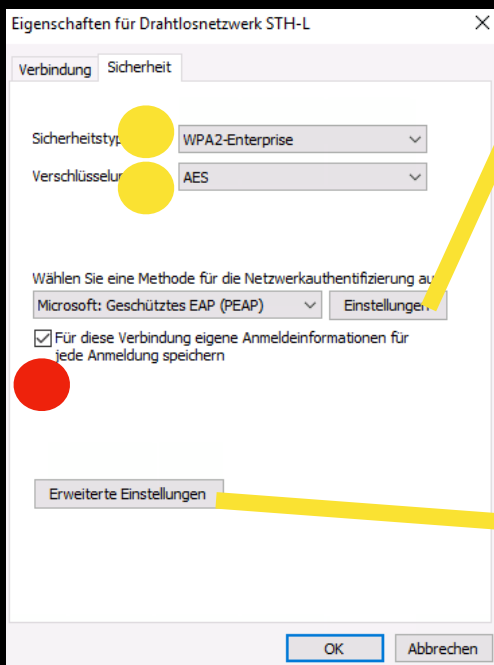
Eigenschaften für Drahtlosnetzwerk STH-L

Verbindung Sicherheit

Sicherheitstyp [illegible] WPA2-Enterprise

Verschlüsselun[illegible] AES

Wählen Sie eine Methode für die Netzwerkauthentifizierung au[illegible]

Microsoft: Geschütztes EAP (PEAP)

Einstellungen

Für diese Verbindung eigene Anmeldeinformationen für jede Anmeldung speichern

Erweiterte Einstellungen

OK Abbrechen